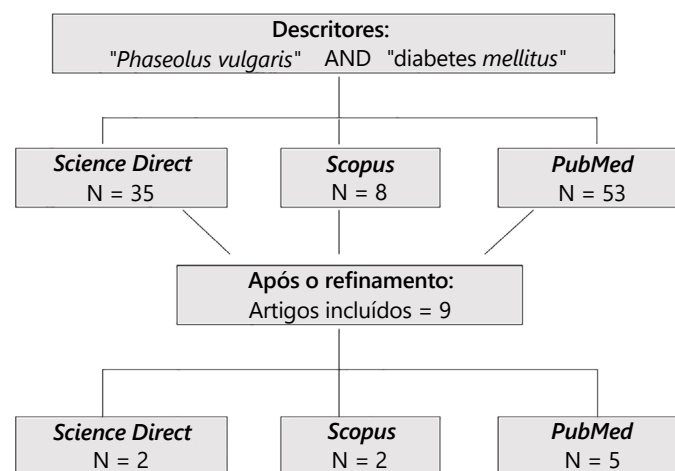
**Descritores:**
"*Phaseolus vulgaris*" AND "diabetes *mellitus*"

***Science Direct***
N = 35

***Scopus***
N = 8

***PubMed***
N = 53

**Após o refinamento:**
Artigos incluídos = 9

***Science Direct***
N = 2

***Scopus***
N = 2

***PubMed***
N = 5